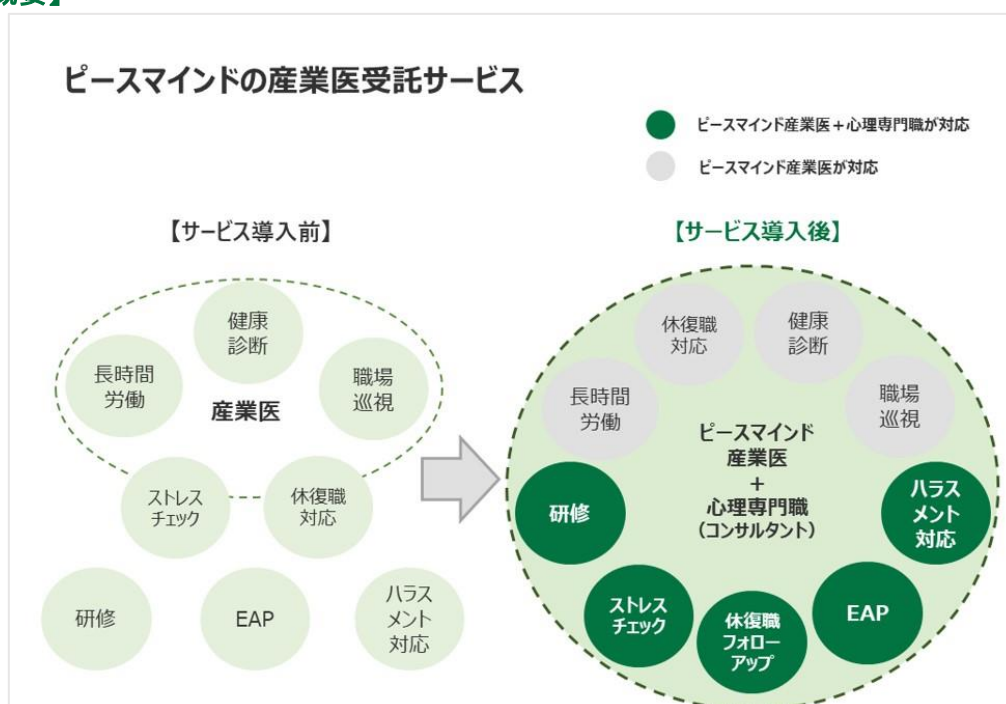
ピースマインドの産業医受託サービス

ピースマインド産業医＋心理専門職が対応

ピースマインド産業医が対応

【サービス導入前】

健康診断

長時間労働

職場巡視

産業医

ストレスチェック

休復職対応

研修

EAP

ハラスメント対応

【サービス導入後】

休復職対応

健康診断

長時間労働

職場巡視

ピースマインド産業医 + 心理専門職（コンサルタント）

研修

ハラスメント対応

ストレスチェック

休復職フォローアップ

EAP